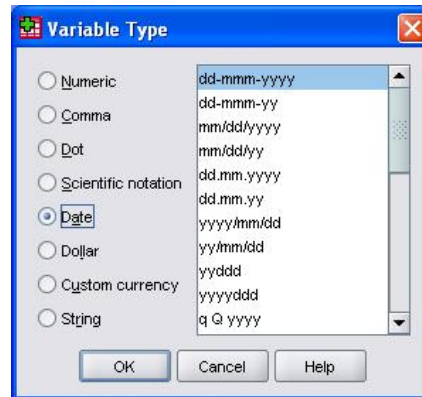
Variable Type

Numeric
Comma
Dot
Scientific notation
Date
Dollar
Custom currency
String

dd-mmm-yyyy
dd-mmm-yy
mm/dd/yyyy
mm/dd/yy
dd.mm.yyyy
dd.mm.yy
yyyy/mm/dd
yy/mm/dd
yyddd
yyyyddd
q Q yyyy

OK
Cancel
Help